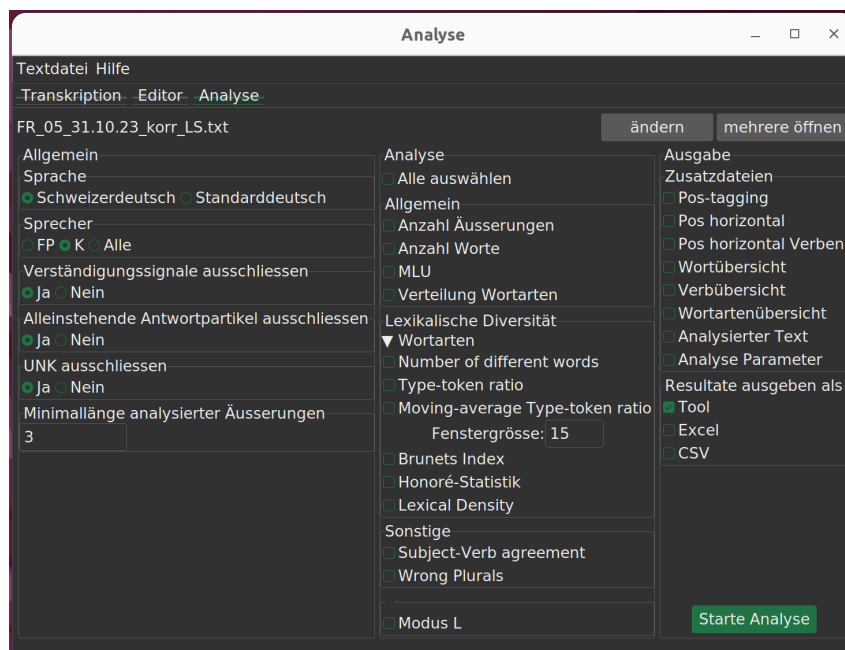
Analyse

Textdatei Hilfe

Transkription Editor Analyse

FR_05_31.10.23_korr_LS.txt

ändern
mehrere öffnen

Allgemein
Sprache
Schweizerdeutsch Standarddeutsch
Sprecher
FP K Alle
Verständigungssignale ausschliessen
Ja Nein
Alleinstehende Antwortpartikel ausschliessen
Ja Nein
UNK ausschliessen
Ja Nein
Minimallänge analysierter Äusserungen
3

Analyse
Alle auswählen
Allgemein
Anzahl Äusserungen
Anzahl Worte
MLU
Verteilung Wortarten
Lexikalische Diversität
▼ Wortarten
Number of different words
Type-token ratio
Moving-average Type-token ratio
Fenstergrösse: 15
Brunets Index
Honoré-Statistik
Lexical Density
Sonstige
Subject-Verb agreement
Wrong Plurals
Modus L

Ausgabe
Zusatzdateien
Pos-tagging
Pos horizontal
Pos horizontal Verben
Wortübersicht
Verbübersicht
Wortartenübersicht
Analysierter Text
Analyse Parameter
Resultate ausgeben als
Tool
Excel
CSV

Starte Analyse